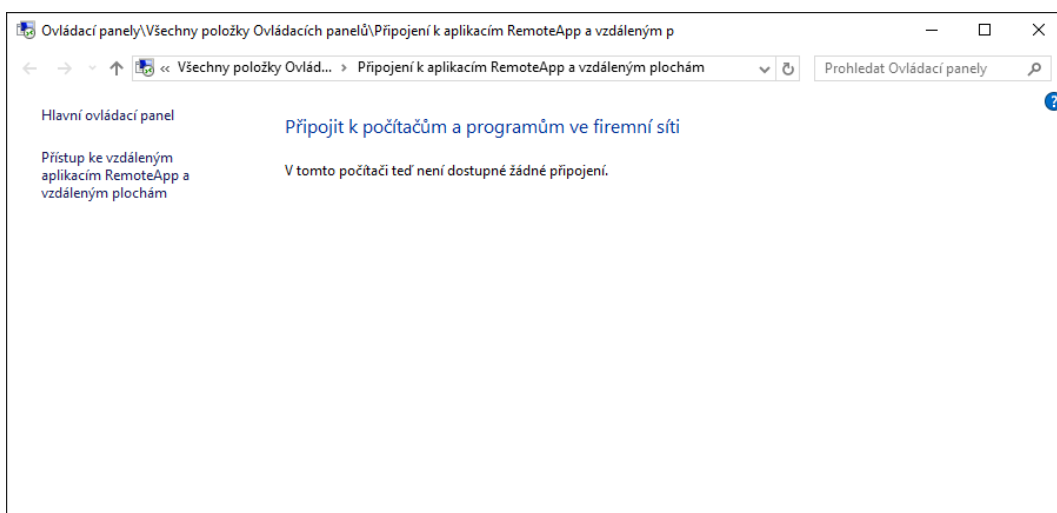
Ovládací panely\Všechny položky Ovládacích panelů\Připojení k aplikacím RemoteApp a vzdáleným p

« Všechny položky Ovlád... › Připojení k aplikacím RemoteApp a vzdáleným plochám

Prohledat Ovládací panely

Hlavní ovládací panel

Přístup ke vzdáleným aplikacím RemoteApp a vzdáleným plochám

Připojit k počítačům a programům ve firemní síti

V tomto počítači teď není dostupné žádné připojení.